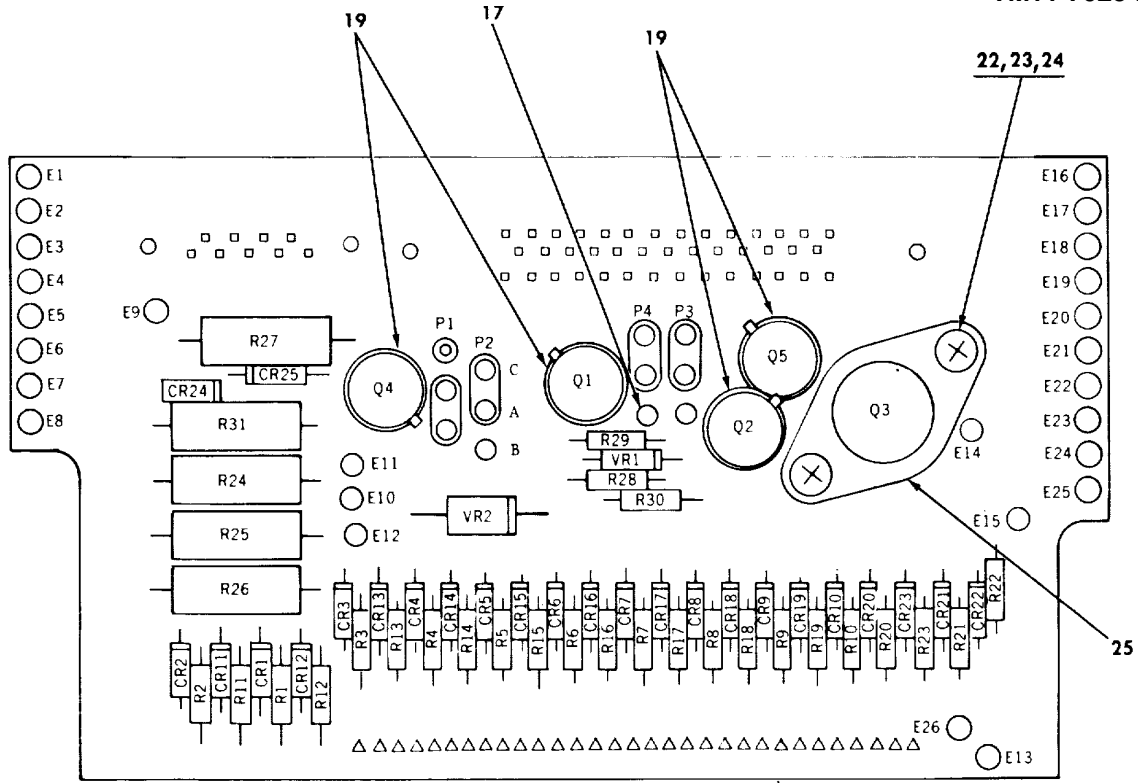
19

17

19

22,23,24

E1
E2
E3
E4
E5
E6
E7
E8
E9

E16
E17
E18
E19
E20
E21
E22
E23
E24
E25

R27
CR25
CR24
R31
R24
R25
R26

P1
P2
C
A
B
Q4
Q1
P4
P3
Q5
Q2
Q3
E14
E11
E10
E12
R29
VR1
R28
R30
VR2
E15

CR3
R3
CR13
R13
CR4
R4
CR14
R14
CR5
R5
CR15
R15
CR6
R6
CR16
R16
CR7
R7
CR17
R17
CR8
R8
CR18
R18
CR9
R9
CR19
R19
CR10
R10
CR20
R20
CR23
R23
CR21
R21
CR22
R22

CR2
R2
CR11
R11
CR1
R1
CR12
R12

25

E26
E13